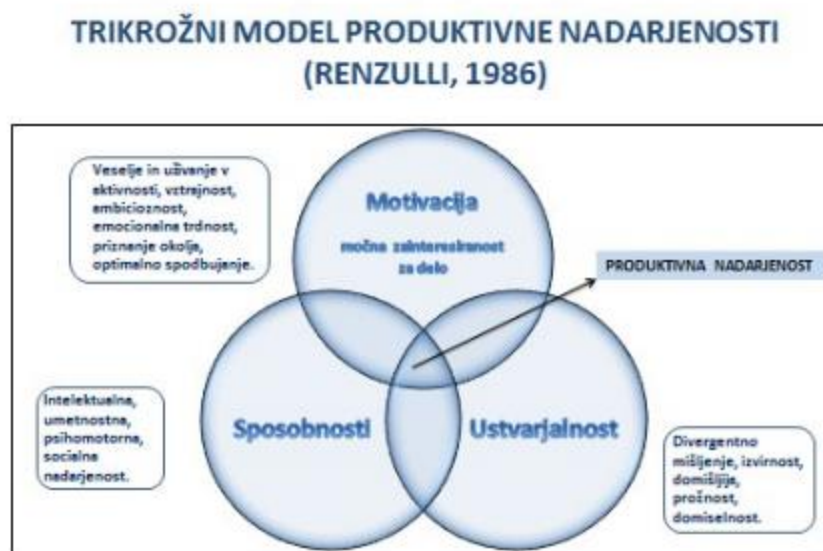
TRIKROŽNI MODEL PRODUKTIVNE NADARJENOSTI (RENZULLI, 1986)

Veselje in uživanje v aktivnosti, vztrajnost, embicioznost, emocionalna trdnost, priznanje okolja, optimalno spodbujanje.

Motivacija

močna zainteresiranost za delo

PRODUKTIVNA NADARJENOST

Intelektualna, umetnostna, psihomotorna, socialna nadarjenost.

Sposobnosti

Ustvarjalnost

Divergentno mišljenje, izvirnost, domišljija, prožnost, domiselnost.